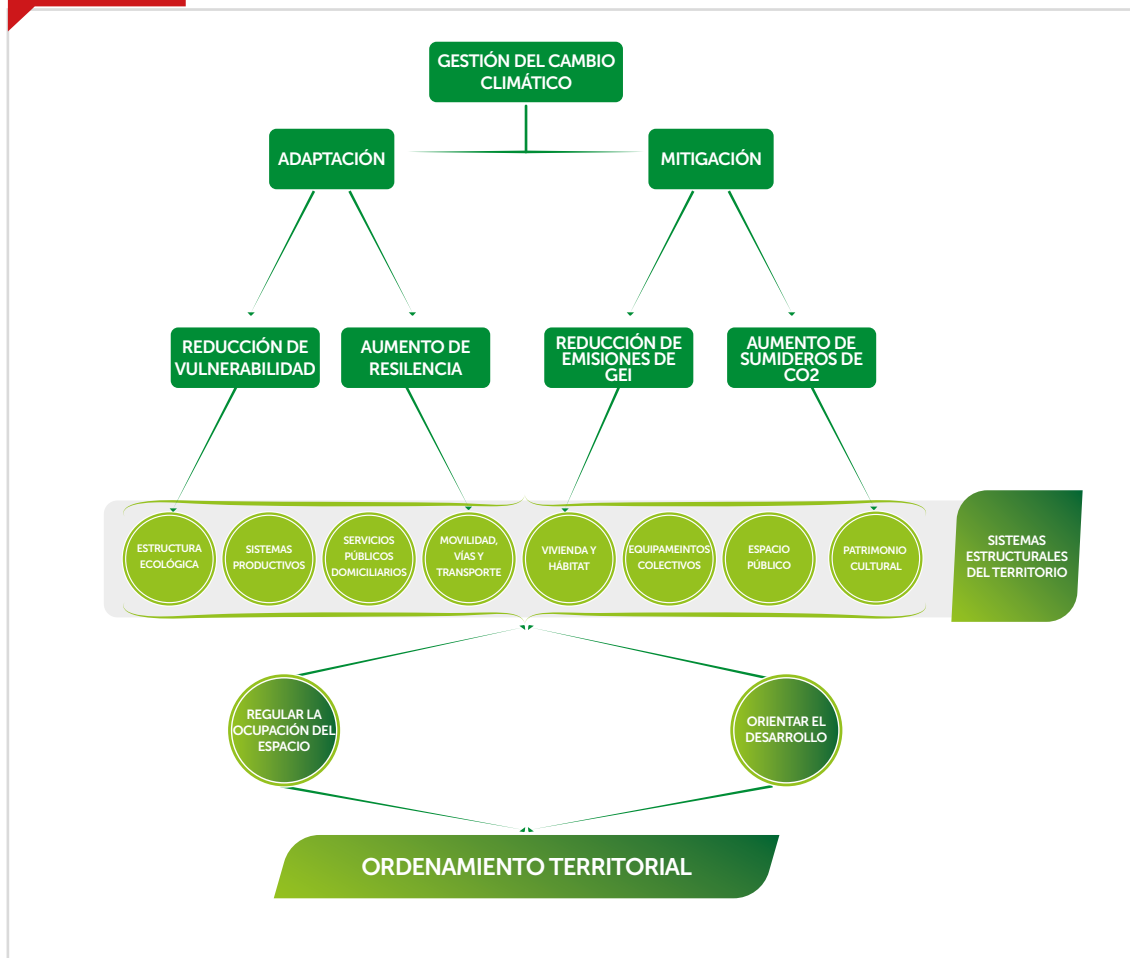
GESTIÓN DEL CAMBIO CLIMÁTICO

ADAPTACIÓN

MITIGACIÓN

REDUCCIÓN DE VULNERABILIDAD

AUMENTO DE RESILENCIA

REDUCCIÓN DE EMISIONES DE GEI

AUMENTO DE SUMIDEROS DE CO2

ESTRUCTURA ECOLÓGICA

SISTEMAS PRODUCTIVOS

SERVICIOS PÚBLICOS DOMICILIARIOS

MOVILIDAD, VÍAS Y TRANSPORTE

VIVIENDA Y HÁBITAT

EQUIPAMEINTOS COLECTIVOS

ESPACIO PÚBLICO

PATRIMONIO CULTURAL

SISTEMAS ESTRUCTURALES DEL TERRITORIO

REGULAR LA OCUPACIÓN DEL ESPACIO

ORIENTAR EL DESARROLLO

ORDENAMIENTO TERRITORIAL